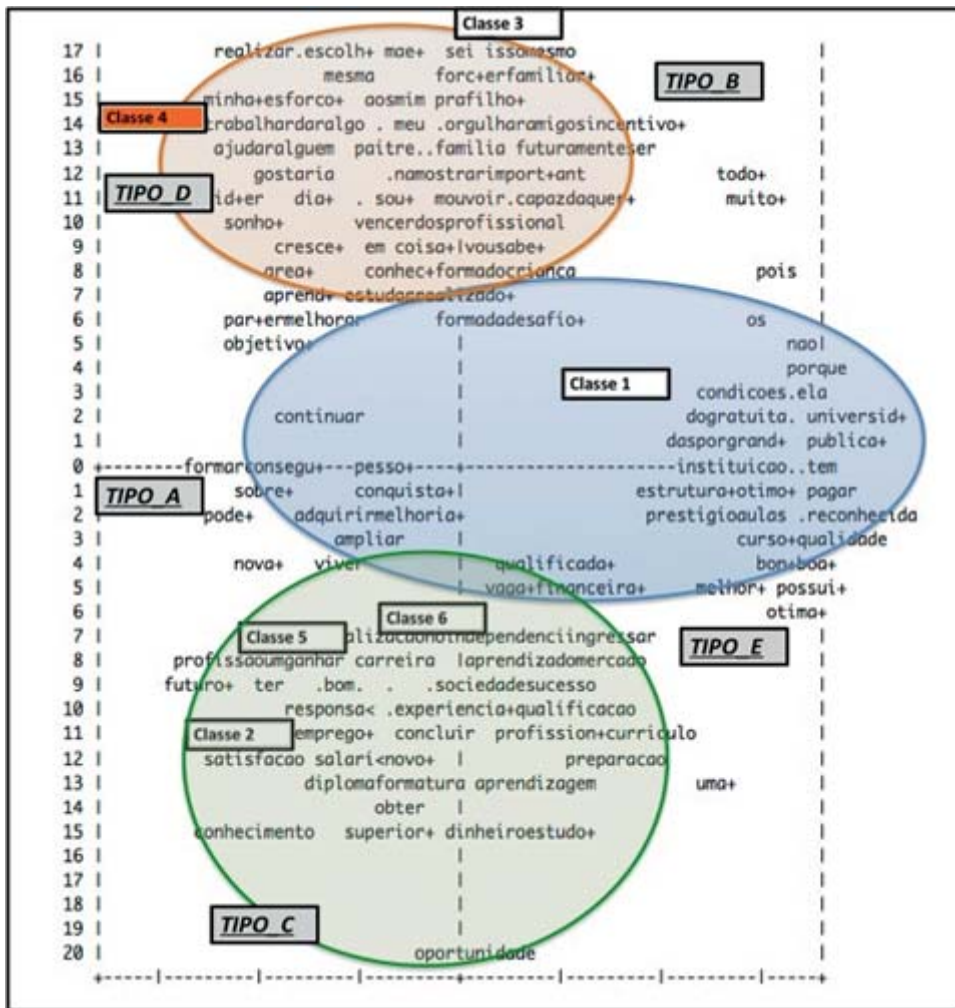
Classe 3
17 | realizar.escolh+ mae+ sei issomesmo |
16 | mesma forc+erfamiliar+ TIPO_B
15 | minha+esforco+ aosmim prafilho+
14 | Classe 4 trabalhardaralgo . meu .orgulharamigosincentivo+
13 | ajudaralguem paitre..familia futuramenteser
12 | gostaria .namostrarimport+ant todo+
11 | TIPO_D id+er dia+ . sou+ mouvoir.capazdaquer+ muito+
10 | sonho+ vencerdosprofissional
9 | cresce+ em coisa+|vousabe+
8 | area+ conhec+formadocrianca pois
7 | aprend+ estudar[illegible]lizado+
6 | par+ermelhorar formadadesafio+ os
5 | objetivo+ nao|
4 | porque
3 | Classe 1 condicoes.ela
2 | continuar dogratuita. universid+
1 | dasporgrand+ publica+
0 +--------formarconsegu+---pesso+-----+---------------------instituicao..tem
1 TIPO_A sobre+ conquista+| estrutura+otimo+ pagar
2 | pode+ adquirirmelhoria+ prestigioaulas .reconhecida
3 | ampliar | curso+qualidade
4 | nova+ viver qualificada+ bon+boa+
5 | vaga+financeira+ melhor+ possui+
6 | Classe 6 otima+
7 | Classe 5 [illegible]lizacaonoindependenciingressar TIPO_E
8 | profissaoumganhar carreira |aprendizadomercado
9 | futuro+ ter .bom. . .sociedadesucesso
10 | responsa< .experiencia+qualificacao
11 | Classe 2 emprego+ concluir profission+curriculo
12 | satisfacao salari<novo+ preparacao
13 | diplomaformatura aprendizagem uma+
14 | obter |
15 | conhecimento superior+ dinheiroestudo+
16 |
17 |
18 |
19 | TIPO_C
20 | oportunidade
+-----|---------|---------|---------+---------|---------|---------|-----+